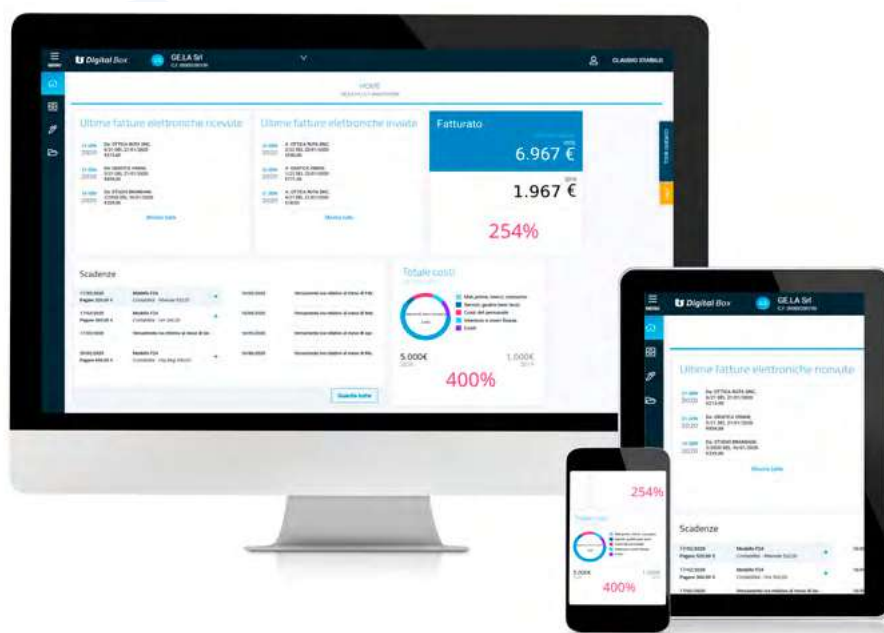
Digital Box
GE.LA Srl
CLAUDIO STABILE
HOME
Ultime fatture elettroniche ricevute
Ultime fatture elettroniche inviate
Fatturato
6.967 €
1.967 €
254%
Mostra tutto
Mostra tutto
Scadenze
Modello F24
Modello F24
Guarda tutte
Totale costi
5.000€
1.000€
400%

Digital Box
GE.LA Srl
Ultime fatture elettroniche ricevute
Mostra tutto
Scadenze
Modello F24
Modello F24

254%
Totale costi
5.000€
1.000€
400%